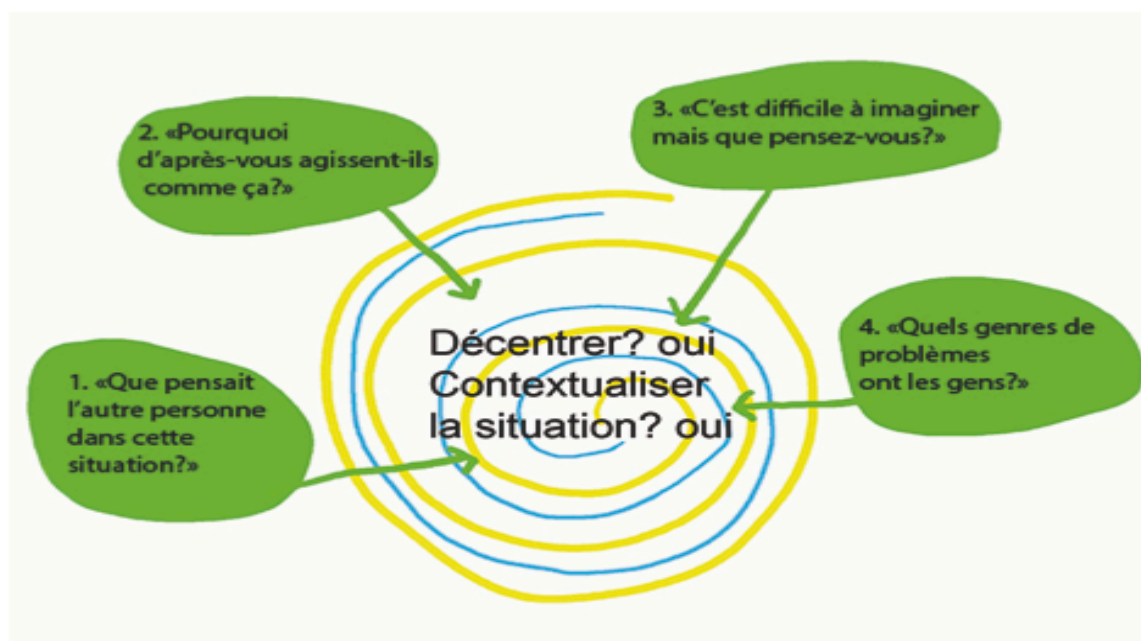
2. «Pourquoi d'après-vous agissent-ils comme ça?»

3. «C'est difficile à imaginer mais que pensez-vous?»

Décentrer? oui
Contextualiser la situation? oui

4. «Quels genres de problèmes ont les gens?»

1. «Que pensait l'autre personne dans cette situation?»